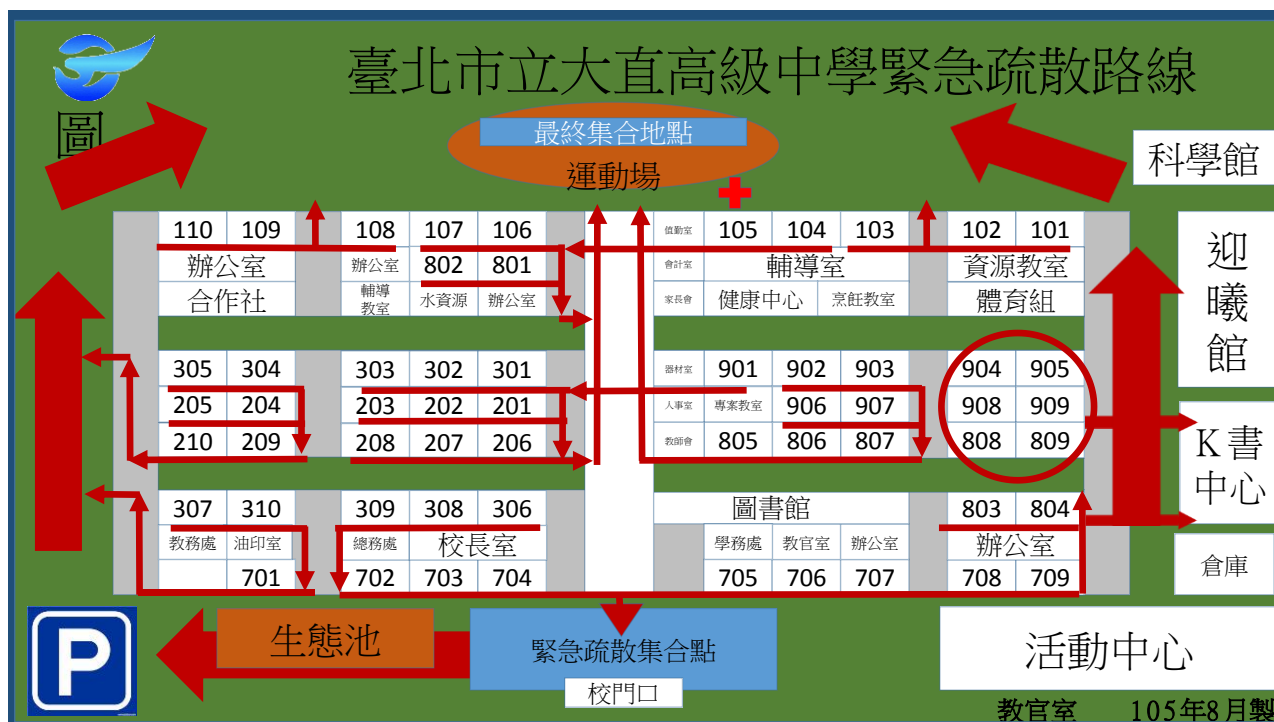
臺北市立大直高級中學緊急疏散路線

圖

最終集合地點

運動場

科學館

迎曦館

K書中心

倉庫

110 109 108 107 106 值勤室 105 104 103 102 101

辦公室 辦公室 802 801 會計室 輔導室 資源教室

合作社 輔導教室 水資源 辦公室 家長會 健康中心 烹飪教室 體育組

305 304 303 302 301 器材室 901 902 903 904 905

205 204 203 202 201 人事室 專案教室 906 907 908 909

210 209 208 207 206 教師會 805 806 807 808 809

307 310 309 308 306 圖書館 803 804

教務處 油印室 總務處 校長室 學務處 教官室 辦公室 辦公室

701 702 703 704 705 706 707 708 709

P

生態池

緊急疏散集合點

校門口

活動中心

教官室 105年8月製